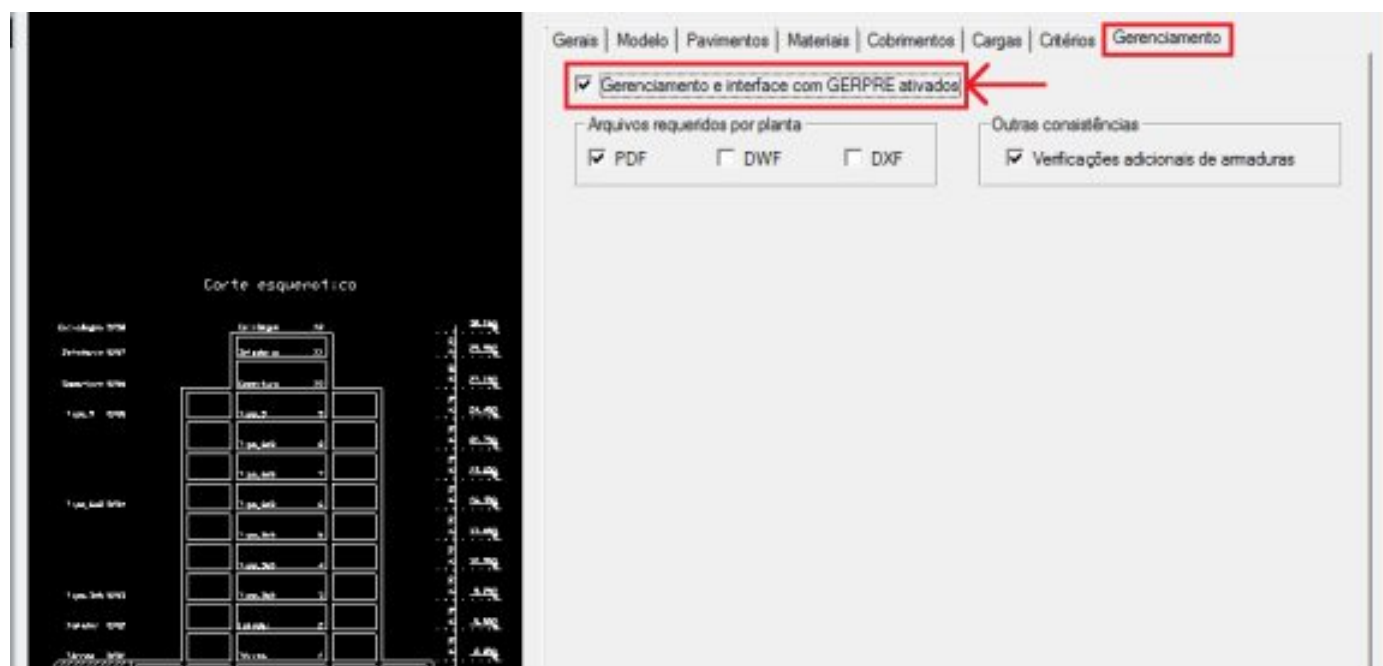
Corte esquemático

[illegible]

Gerais | Modelo | Pavimentos | Materiais | Cobrimentos | Cargas | Critérios | Gerenciamento

☑ Gerenciamento e interface com GERPRE ativados

Arquivos requeridos por planta
☑ PDF ☐ DWF ☐ DXF

Outras consistências
☑ Verificações adicionais de armaduras